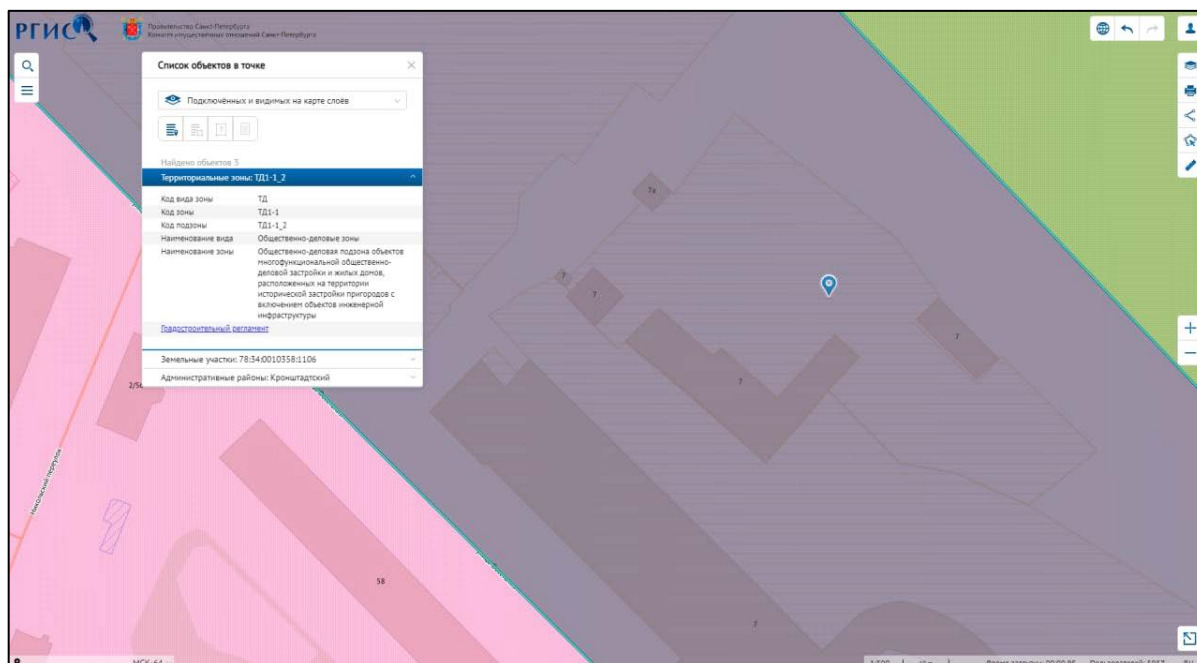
РГИС

Правительство Санкт-Петербурга
Комитет имущественных отношений Санкт-Петербурга

Список объектов в точке

Подключённых и видимых на карте слоёв

Найдено объектов 3

Территориальные зоны: ТД1-1_2

| | |
|---|---|
| Код вида зоны | ТД |
| Код зоны | ТД1-1 |
| Код подзоны | ТД1-1_2 |
| Наименование вида | Общественно-деловые зоны |
| Наименование зоны | Общественно-деловая подзона объектов многофункциональной общественно-деловой застройки и жилых домов, расположенных на территории исторической застройки пригородов с включением объектов инженерной инфраструктуры |

Градостроительный регламент

Земельные участки: 78:34:0010358:1106

Административные районы: Кронштадтский

7А

7

7

7

7

7

2/5

58

7

Никольский переулок

МСК-64

1:500

Время загрузки: 00:00:05

Пользователей: 5057

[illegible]